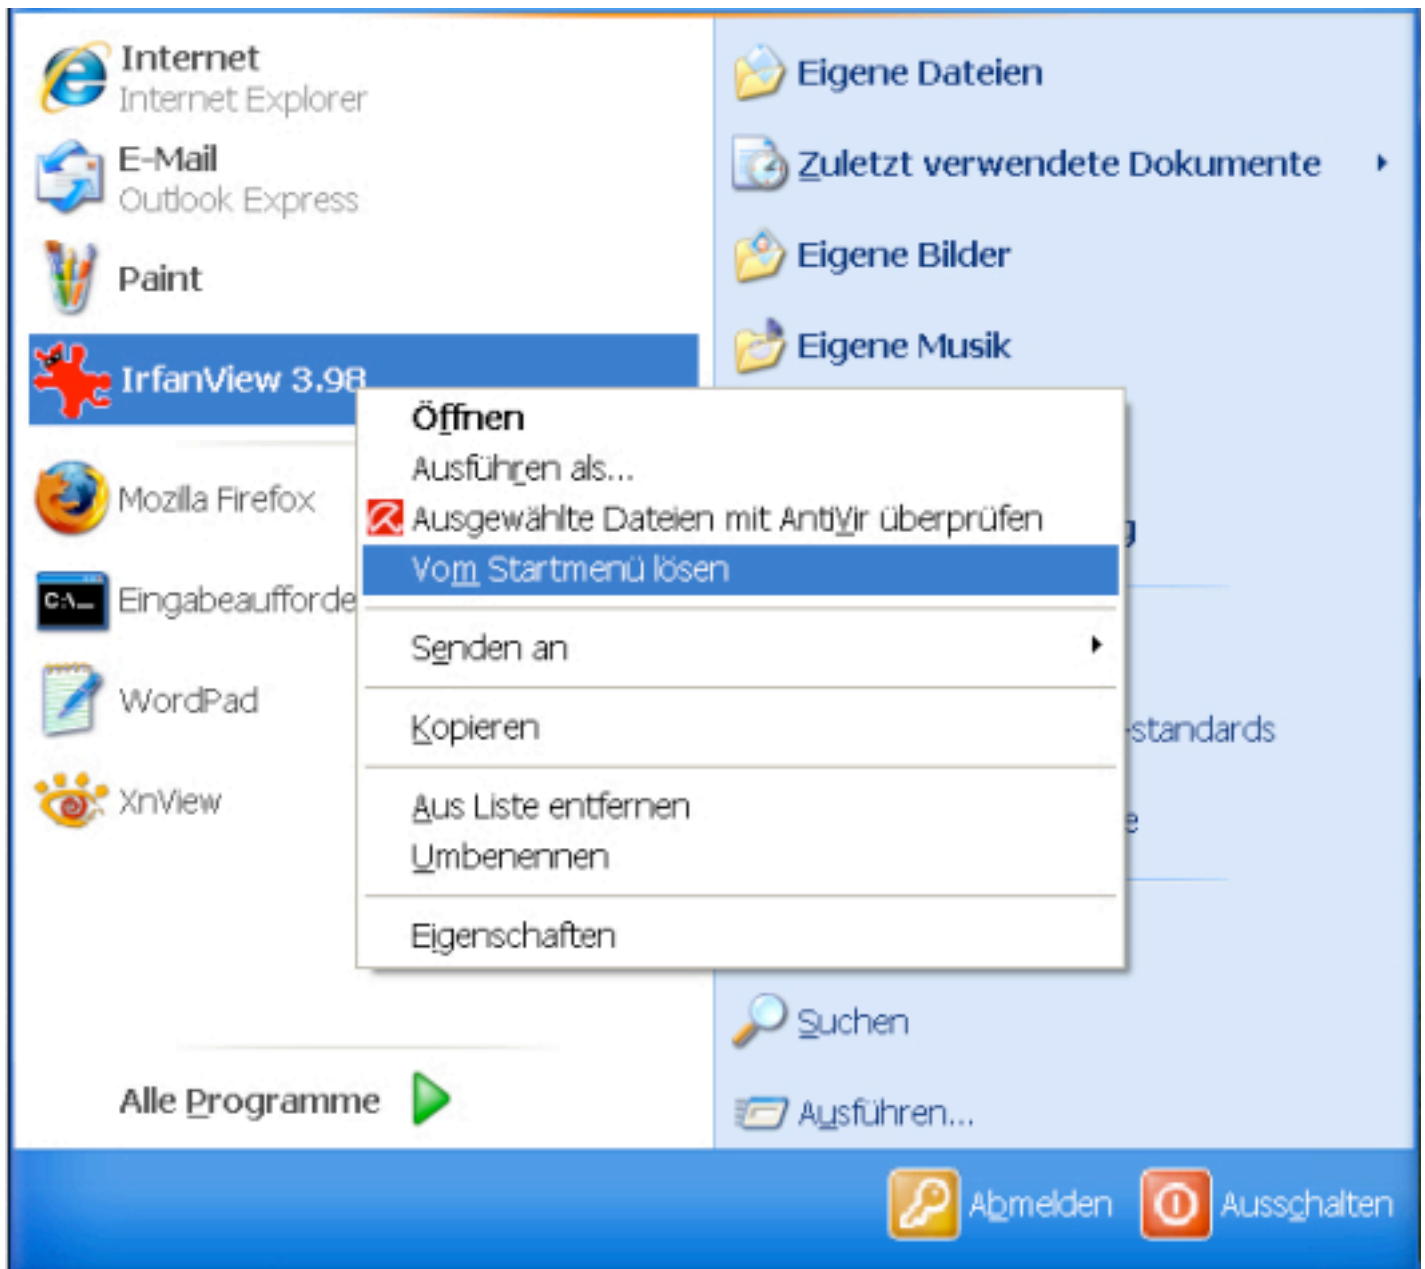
Internet
Internet Explorer

E-Mail
Outlook Express

Paint

IrfanView 3.98

Mozilla Firefox

Eingabeaufforde

WordPad

XnView

Alle Programme

Eigene Dateien

Zuletzt verwendete Dokumente

Eigene Bilder

Eigene Musik

g

-standards

e

Suchen

Ausführen...

Öffnen
Ausführen als...
Ausgewählte Dateien mit AntiVir überprüfen
Vom Startmenü lösen
Senden an
Kopieren
Aus Liste entfernen
Umbenennen
Eigenschaften

Abmelden
Ausschalten